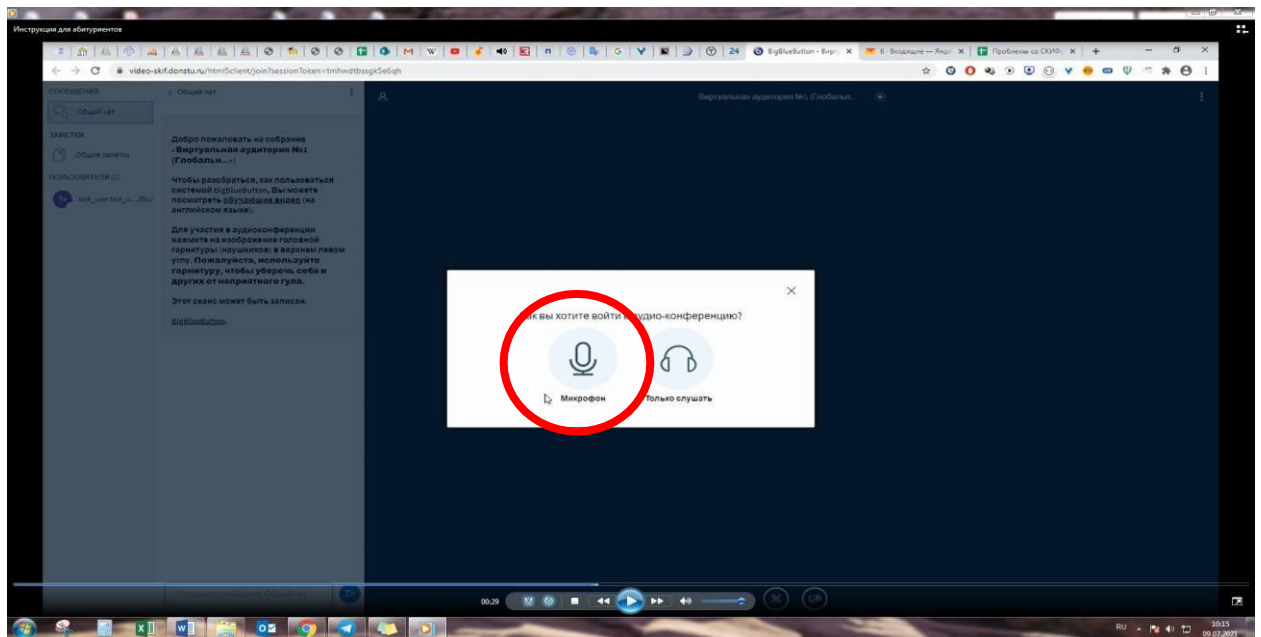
Инструкция для абитуриентов

BigBlueButton - Вирт

6 - Входящие — Янд

Проблемы со СКИФ

video-skif.donstu.ru/html5client/join?sessionToken=tmhwdtbssgk5e6qh

СООБЩЕНИЯ

Общий чат

ЗАМЕТКИ

Общие заметки

ПОЛЬЗОВАТЕЛИ (2)

test_user test_u...(Вы)

< Общий чат

Добро пожаловать на собрание «Виртуальная аудитория №1 (Глобальн...»!

Чтобы разобраться, как пользоваться системой BigBlueButton, Вы можете посмотреть обучающие видео (на английском языке).

Для участия в аудиоконференции нажмите на изображение головной гарнитуры (наушников) в верхнем левом углу. Пожалуйста, используйте гарнитуру, чтобы уберечь себя и других от неприятного гула.

Этот сеанс может быть записан.

BigBlueButton.

Отправить сообщение Общий чат

Виртуальная аудитория №1 (Глобальн...

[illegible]ак вы хотите войти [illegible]удио-конференцию?

Микрофон

Только слушать

00:29

RU

10:15
09.07.2021